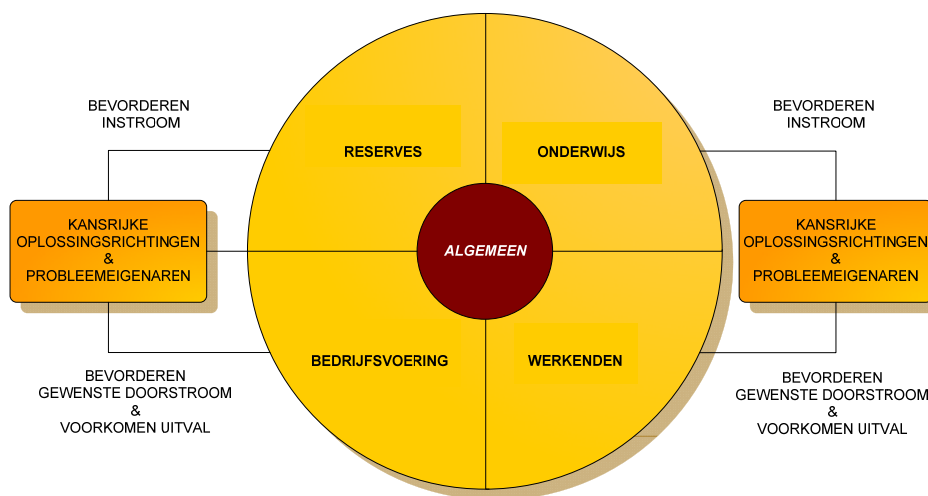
BEVORDEREN
INSTROOM

KANSRIJKE
OPLOSSINGSRICHTINGEN
&
PROBLEEMEIGENAREN

BEVORDEREN
GEWENSTE DOORSTROOM
&
VOORKOMEN UITVAL

RESERVES

ONDERWIJS

ALGEMEEN

BEDRIJFSVOERING

WERKENDEN

BEVORDEREN
INSTROOM

KANSRIJKE
OPLOSSINGSRICHTINGEN
&
PROBLEEMEIGENAREN

BEVORDEREN
GEWENSTE DOORSTROOM
&
VOORKOMEN UITVAL